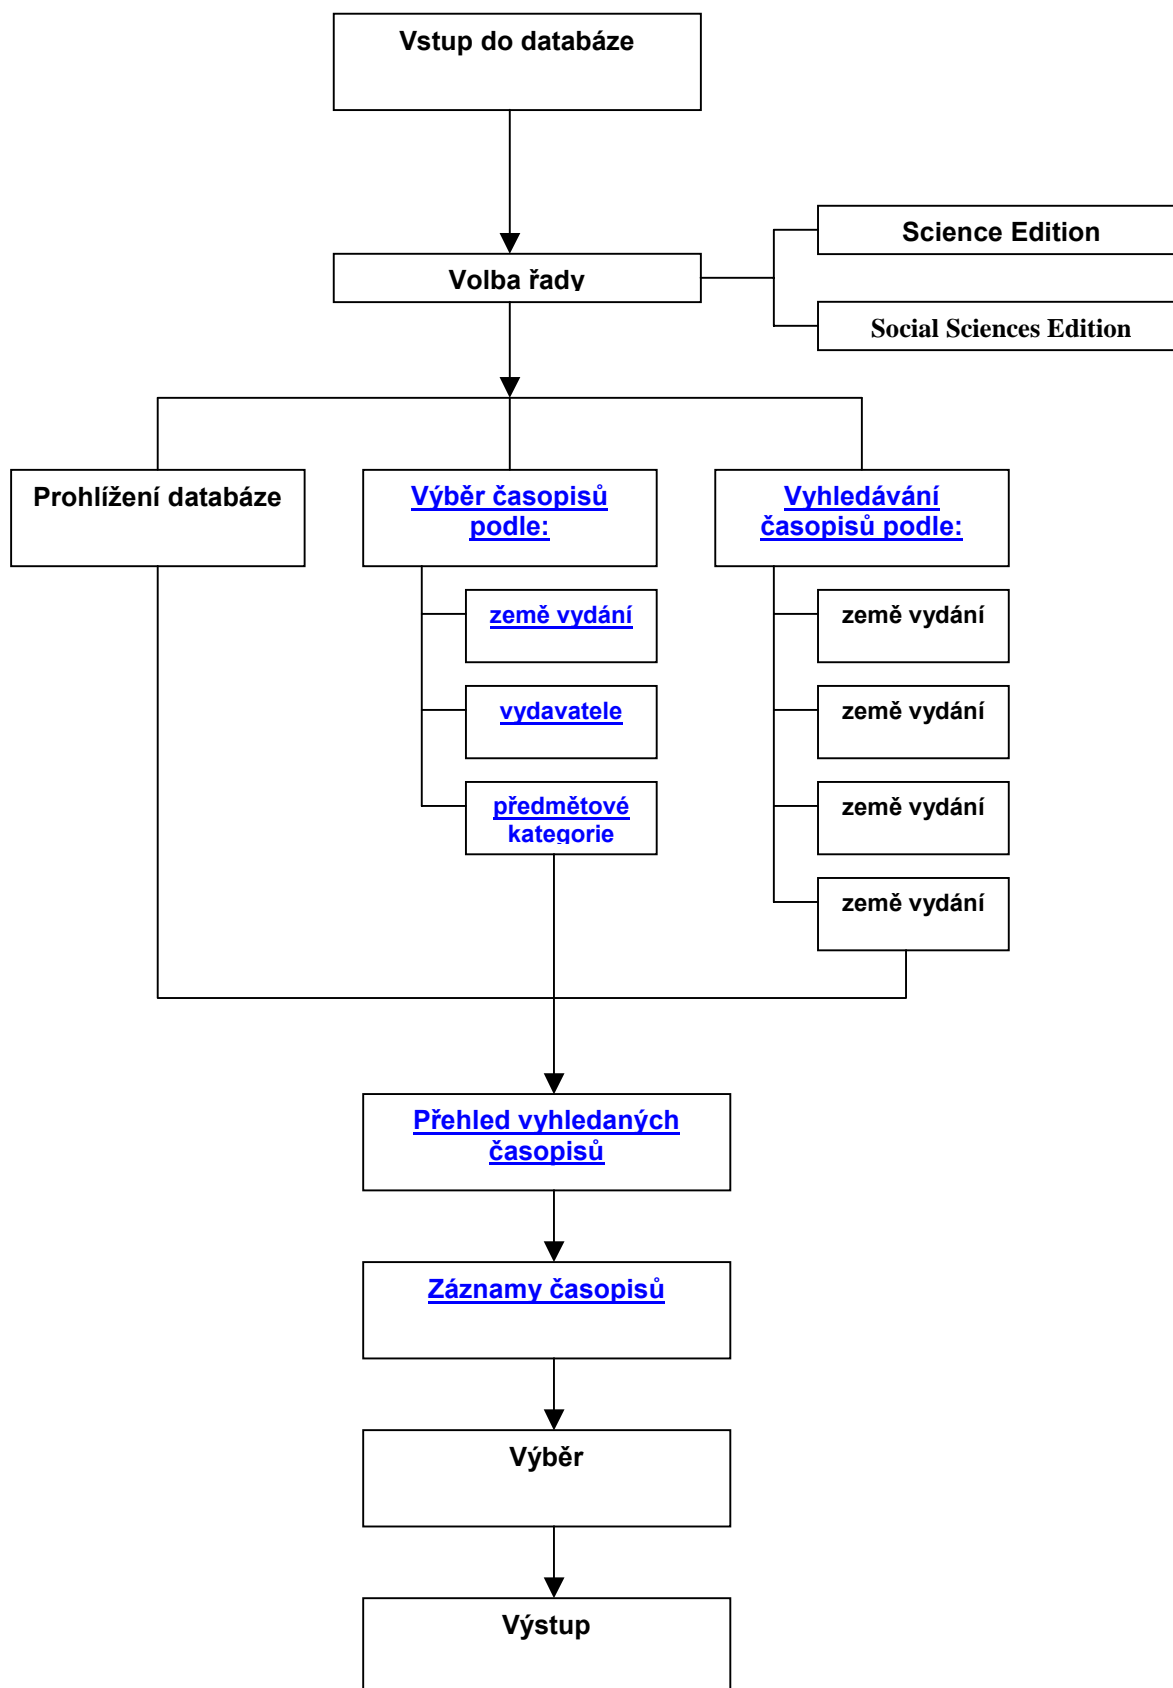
Vstup do databáze

Volba řady

Science Edition

Social Sciences Edition

Prohlížení databáze

Výběr časopisů podle:

Vyhledávání časopisů podle:

země vydání

vydavatele

předmětové kategorie

země vydání

země vydání

země vydání

země vydání

Přehled vyhledaných časopisů

Záznamy časopisů

Výběr

Výstup